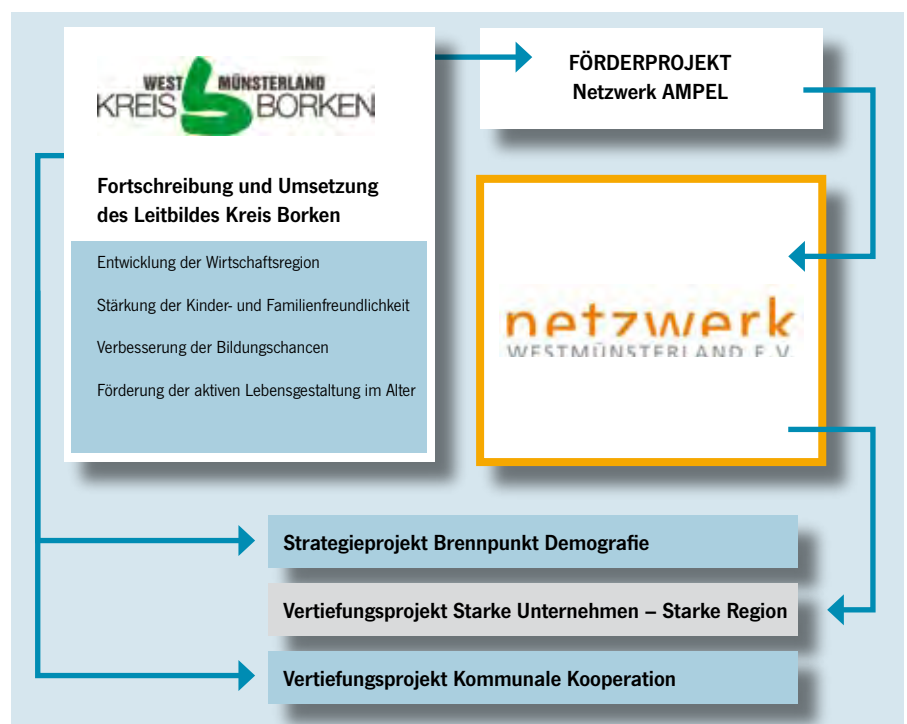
WEST MÜNSTERLAND
KREIS BORKEN

Fortschreibung und Umsetzung des Leitbildes Kreis Borken

Entwicklung der Wirtschaftsregion

Stärkung der Kinder- und Familienfreundlichkeit

Verbesserung der Bildungschancen

Förderung der aktiven Lebensgestaltung im Alter

FÖRDERPROJEKT
Netzwerk AMPEL

netzwerk
WESTMÜNSTERLAND E.V.

Strategieprojekt Brennpunkt Demografie

Vertiefungsprojekt Starke Unternehmen – Starke Region

Vertiefungsprojekt Kommunale Kooperation